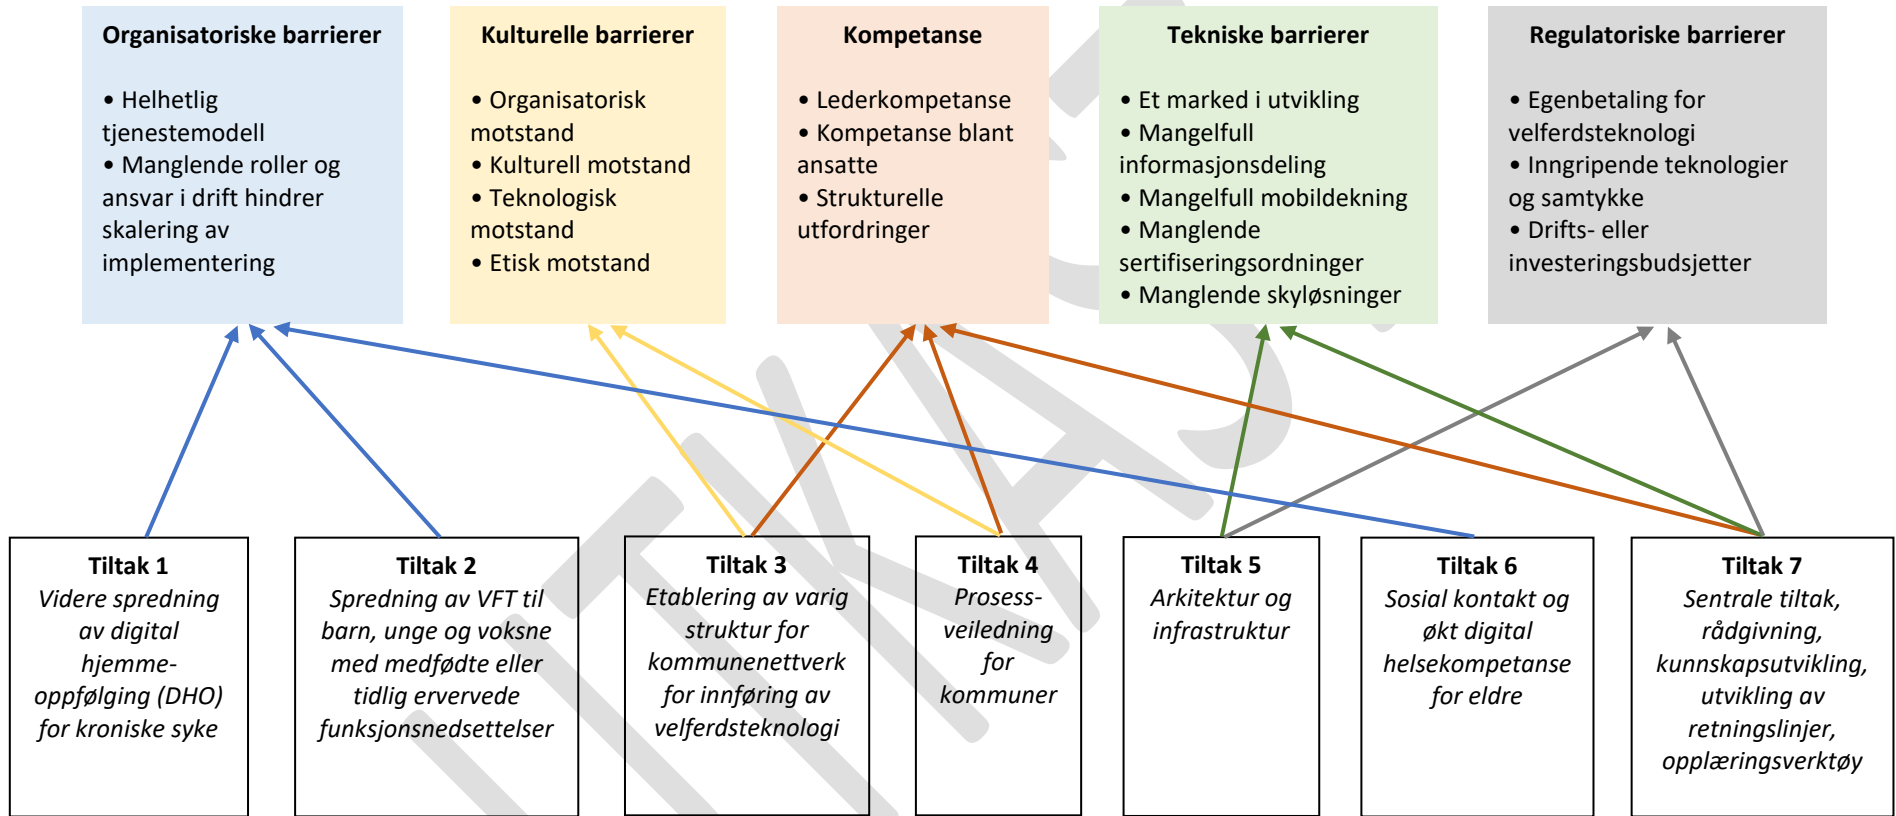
**Organisatoriske barrierer**

• Helhetlig tjenestemodell
• Manglende roller og ansvar i drift hindrer skalering av implementering

**Kulturelle barrierer**

• Organisatorisk motstand
• Kulturell motstand
• Teknologisk motstand
• Etisk motstand

**Kompetanse**

• Lederkompetanse
• Kompetanse blant ansatte
• Strukturelle utfordringer

**Tekniske barrierer**

• Et marked i utvikling
• Mangelfull informasjonsdeling
• Mangelfull mobildekning
• Manglende sertifiseringsordninger
• Manglende skyløsninger

**Regulatoriske barrierer**

• Egenbetaling for velferdsteknologi
• Inngripende teknologier og samtykke
• Drifts- eller investeringsbudsjetter

**Tiltak 1**
*Videre spredning av digital hjemme-oppfølging (DHO) for kroniske syke*

**Tiltak 2**
*Spredning av VFT til barn, unge og voksne med medfødte eller tidlig ervervede funksjonsnedsettelser*

**Tiltak 3**
*Etablering av varig struktur for kommunenettverk for innføring av velferdsteknologi*

**Tiltak 4**
*Prosess-veiledning for kommuner*

**Tiltak 5**
*Arkitektur og infrastruktur*

**Tiltak 6**
*Sosial kontakt og økt digital helsekompetanse for eldre*

**Tiltak 7**
*Sentrale tiltak, rådgivning, kunnskapsutvikling, utvikling av retningslinjer, opplæringsverktøy*